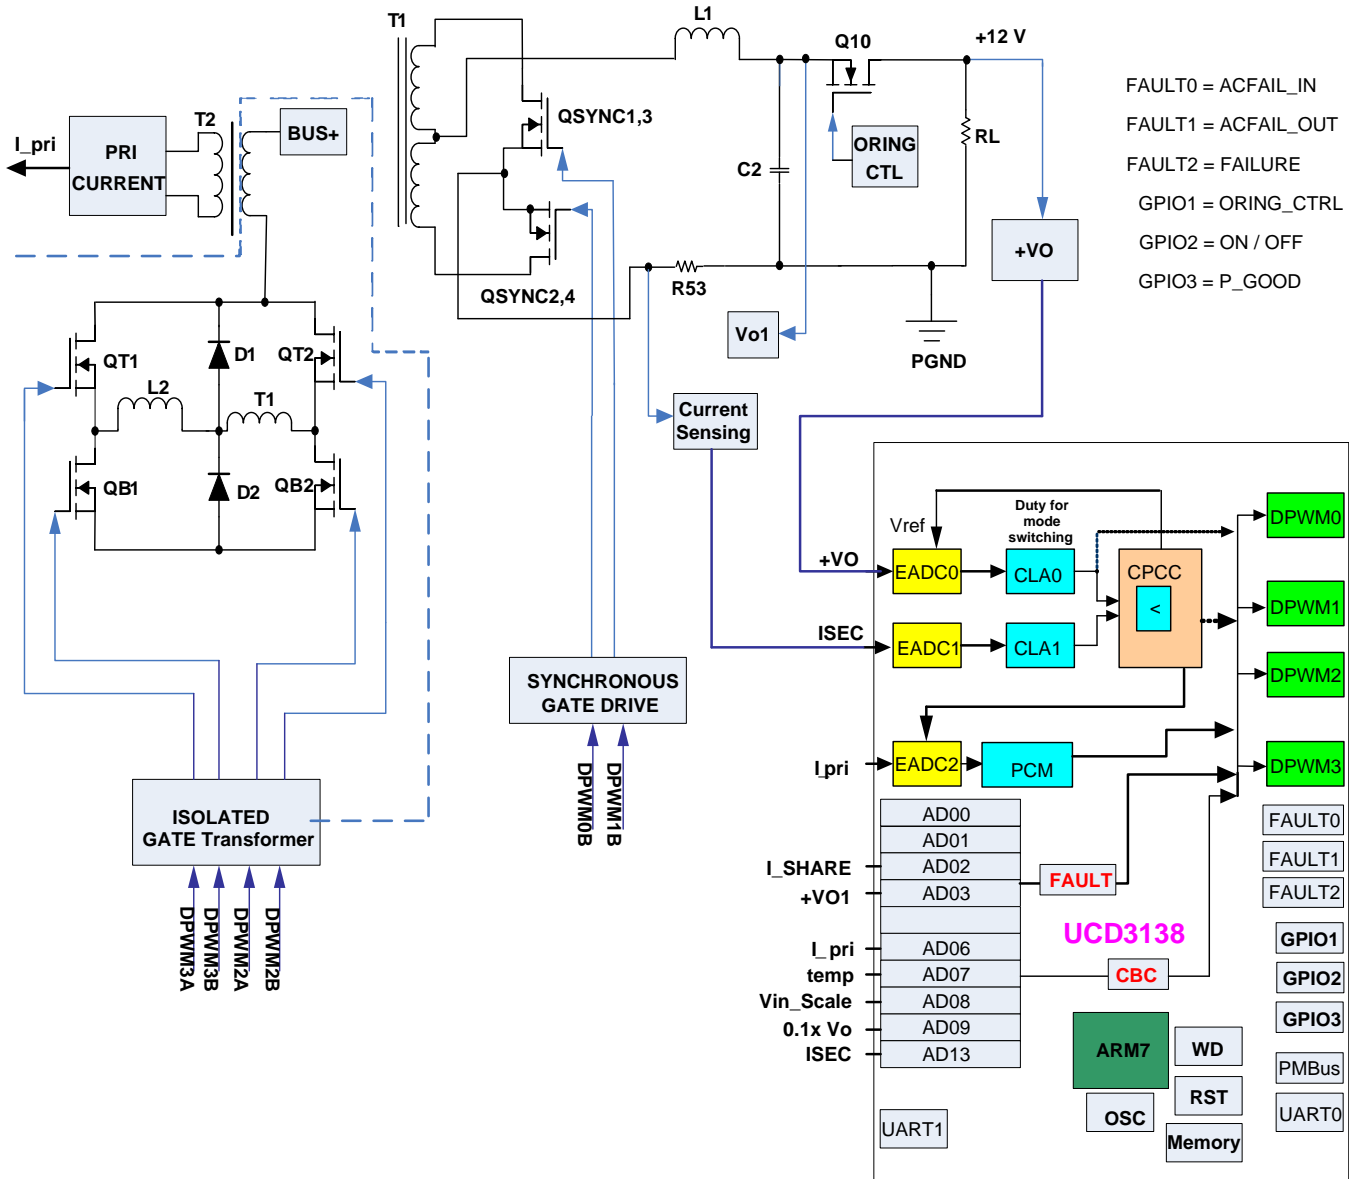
T1
L1
Q10
+12 V
FAULT0 = ACFAIL_IN
FAULT1 = ACFAIL_OUT
FAULT2 = FAILURE
GPIO1 = ORING_CTRL
GPIO2 = ON / OFF
GPIO3 = P_GOOD
QSYNC1,3
ORING CTL
RL
C2
I_pri
PRI CURRENT
T2
BUS+
+VO
QSYNC2,4
R53
PGND
Vo1
QT1
D1
QT2
L2
T1
Current Sensing
QB1
D2
QB2
Duty for mode switching
Vref
DPWM0
+VO
EADC0
CLA0
CPCC
<
DPWM1
ISEC
EADC1
CLA1
DPWM2
SYNCHRONOUS GATE DRIVE
DPWM0B
DPWM1B
I_pri
EADC2
PCM
DPWM3
ISOLATED GATE Transformer
AD00
AD01
FAULT0
I_SHARE
AD02
FAULT1
+VO1
AD03
FAULT
FAULT2
UCD3138
GPIO1
I_pri
AD06
temp
AD07
CBC
GPIO2
Vin_Scale
AD08
GPIO3
0.1x Vo
AD09
ARM7
WD
ISEC
AD13
PMBus
RST
OSC
UART0
UART1
Memory
DPWM3A
DPWM3B
DPWM2A
DPWM2B